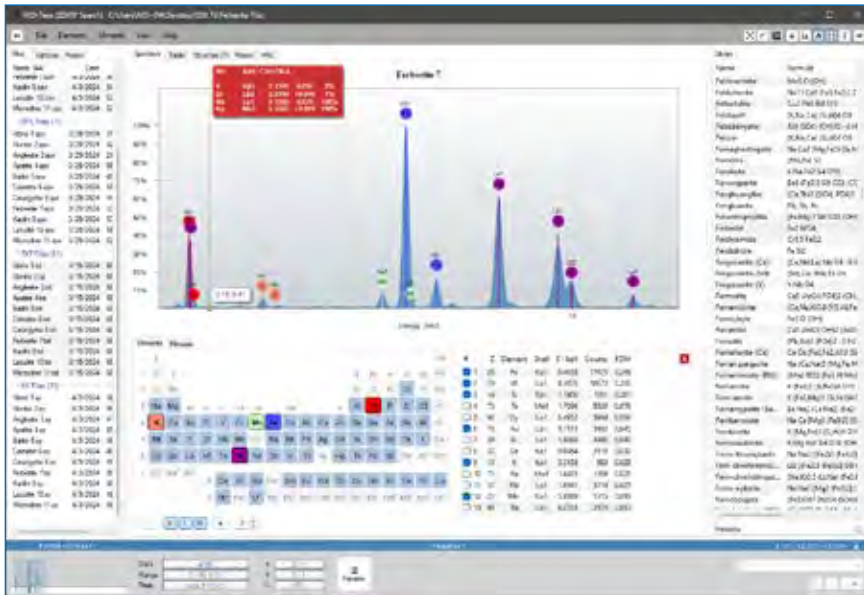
File Edit Element Minerals View Help

Files Options Props

Spectrum Table Structure Phases Misc

Fechelite 7

Energy (keV)

Elements Minerals

Minerals

Name Formula

Fechelite

Fashkerite

Fersmite

Fergusonite

Fermorite

Ferrierite

Ferrinatrite

Ferroaxinite

Ferrocolumbite

Ferroglaucophane

Ferrohornblende

Ferrosilite

Ferrotantalite

Ferrotapiolite

Ferrowyllieite

Feruvite

Fervanite

Fetiasite

Fibroferrite

Fichtelite

Fiedlerite

Fillowite

Fingerite

Fischesserite

Fizelyite

Flagstaffite

Fleischerite

Fletcherite

Flinkite

Florencite

Fluellite

Fluoborite

Fluocerite

Fluorapatite

Fluorapophyllite

Fluorite

Fluornatromicrolite

Fluorrichterite

Forsterite

Foshagite

Fourmarierite

Francevillite

Franckeite

Franklinite

Frankdicksonite

Fraipontite

Freboldite

Freibergite

Freieslebenite

Fresnoite

Friedelite

Frondelite

Fedorite

Fabianite

Feldspar

Parameters

Z Element Shell E (keV) Counts FDH